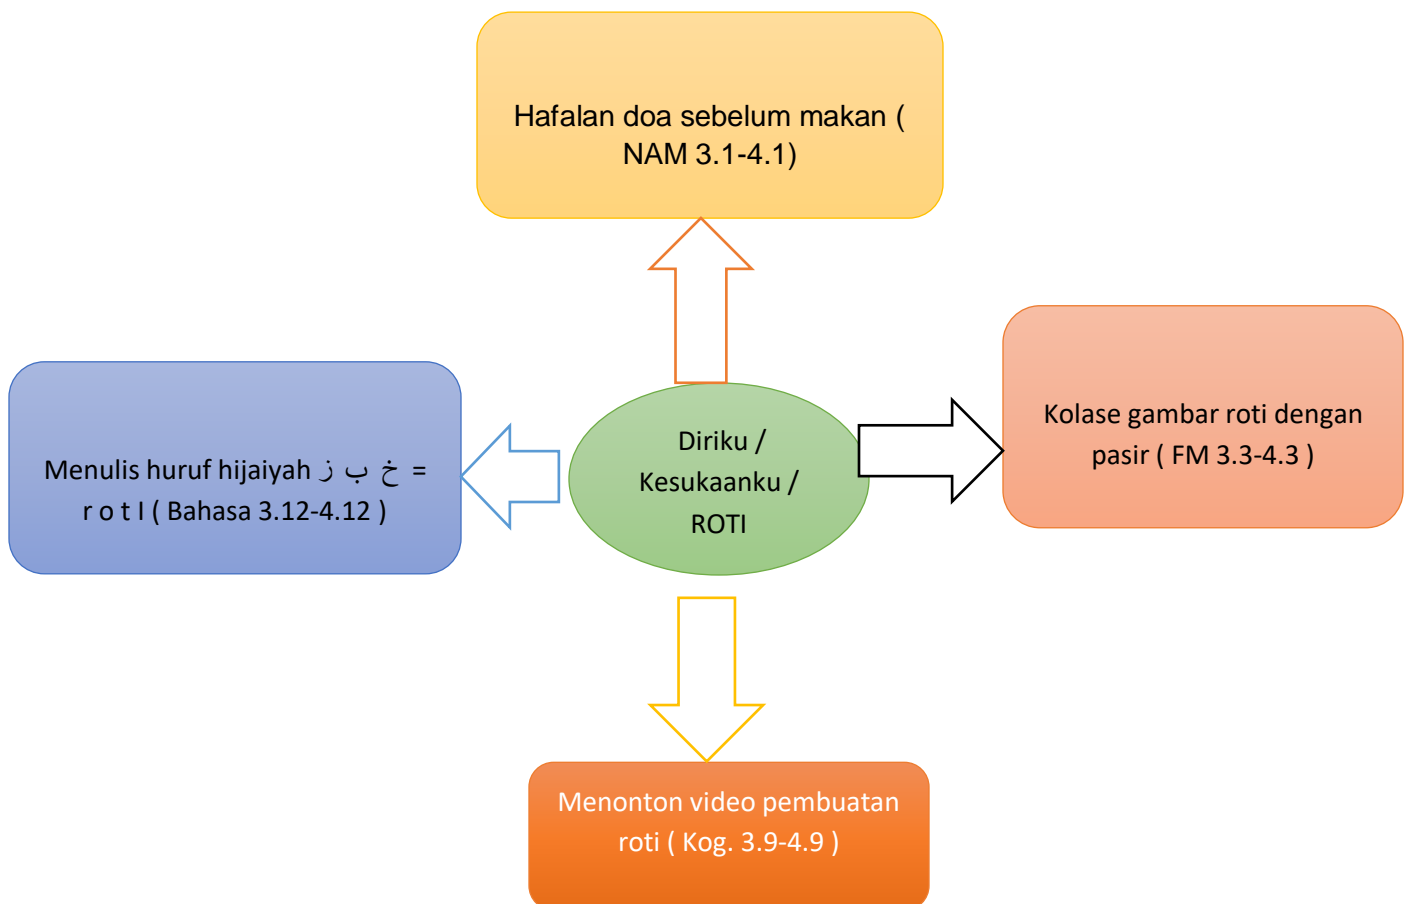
Hafalan doa sebelum makan ( NAM 3.1-4.1)

Menulis huruf hijaiyah ز ب خ = r o t I ( Bahasa 3.12-4.12 )

Diriku / Kesukaanku / ROTI

Kolase gambar roti dengan pasir ( FM 3.3-4.3 )

Menonton video pembuatan roti ( Kog. 3.9-4.9 )